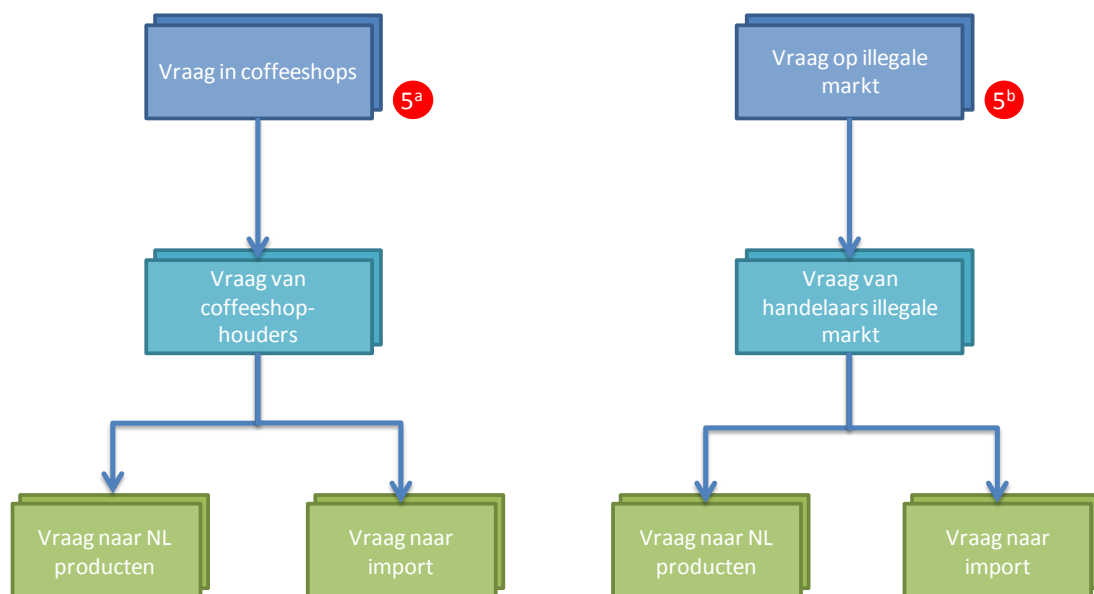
Vraag in coffeeshops

$5^a$

Vraag van coffeeshop-houders

Vraag naar NL producten

Vraag naar import

Vraag op illegale markt

$5^b$

Vraag van handelaars illegale markt

Vraag naar NL producten

Vraag naar import